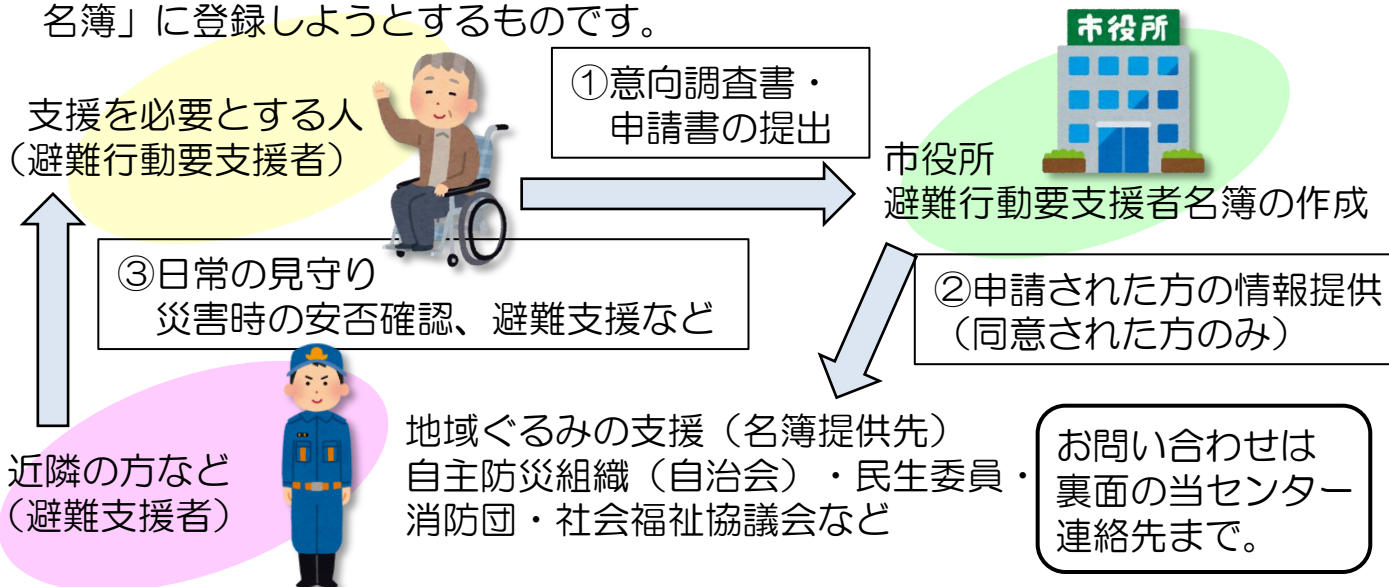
名簿」に登録しようとするものです。

支援を必要とする人
（避難行動要支援者）

①意向調査書・
申請書の提出

市役所

市役所
避難行動要支援者名簿の作成

③日常の見守り
災害時の安否確認、避難支援など

②申請された方の情報提供
（同意された方のみ）

近隣の方など
（避難支援者）

地域ぐるみの支援（名簿提供先）
自主防災組織（自治会）・民生委員・
消防団・社会福祉協議会など

お問い合わせは
裏面の当センター
連絡先まで。